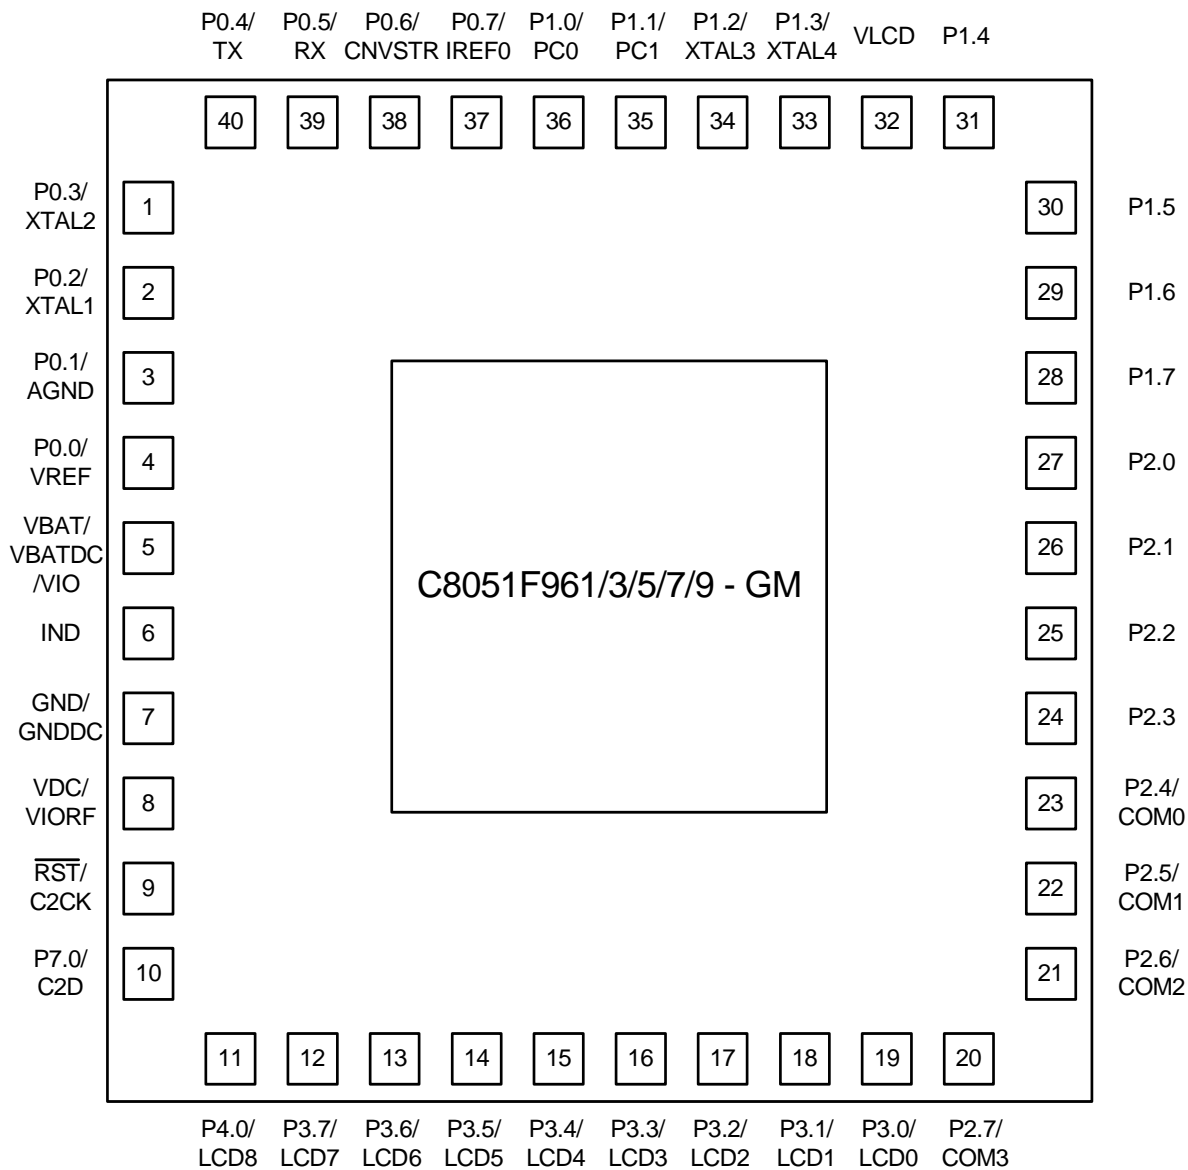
P0.4/ TX P0.5/ RX P0.6/ CNVSTR P0.7/ IREF0 P1.0/ PC0 P1.1/ PC1 P1.2/ XTAL3 P1.3/ XTAL4 VLCD P1.4

40 39 38 37 36 35 34 33 32 31

P0.3/ XTAL2 1
P0.2/ XTAL1 2
P0.1/ AGND 3
P0.0/ VREF 4
VBAT/ VBATDC /VIO 5
IND 6
GND/ GNDDC 7
VDC/ VIORF 8
$\overline{RST}$/ C2CK 9
P7.0/ C2D 10

30 P1.5
29 P1.6
28 P1.7
27 P2.0
26 P2.1
25 P2.2
24 P2.3
23 P2.4/ COM0
22 P2.5/ COM1
21 P2.6/ COM2

C8051F961/3/5/7/9 - GM

11 12 13 14 15 16 17 18 19 20

P4.0/ LCD8 P3.7/ LCD7 P3.6/ LCD6 P3.5/ LCD5 P3.4/ LCD4 P3.3/ LCD3 P3.2/ LCD2 P3.1/ LCD1 P3.0/ LCD0 P2.7/ COM3